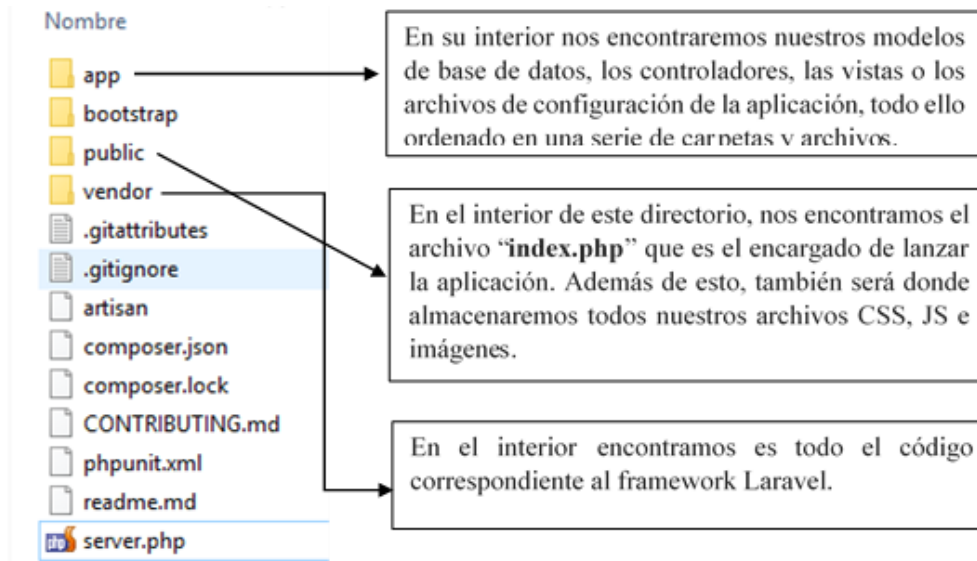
Nombre

app
bootstrap
public
vendor
.gitattributes
.gitignore
artisan
composer.json
composer.lock
CONTRIBUTING.md
phpunit.xml
readme.md
server.php

En su interior nos encontraremos nuestros modelos de base de datos, los controladores, las vistas o los archivos de configuración de la aplicación, todo ello ordenado en una serie de carpetas y archivos.

En el interior de este directorio, nos encontramos el archivo "**index.php**" que es el encargado de lanzar la aplicación. Además de esto, también será donde almacenaremos todos nuestros archivos CSS, JS e imágenes.

En el interior encontramos es todo el código correspondiente al framework Laravel.